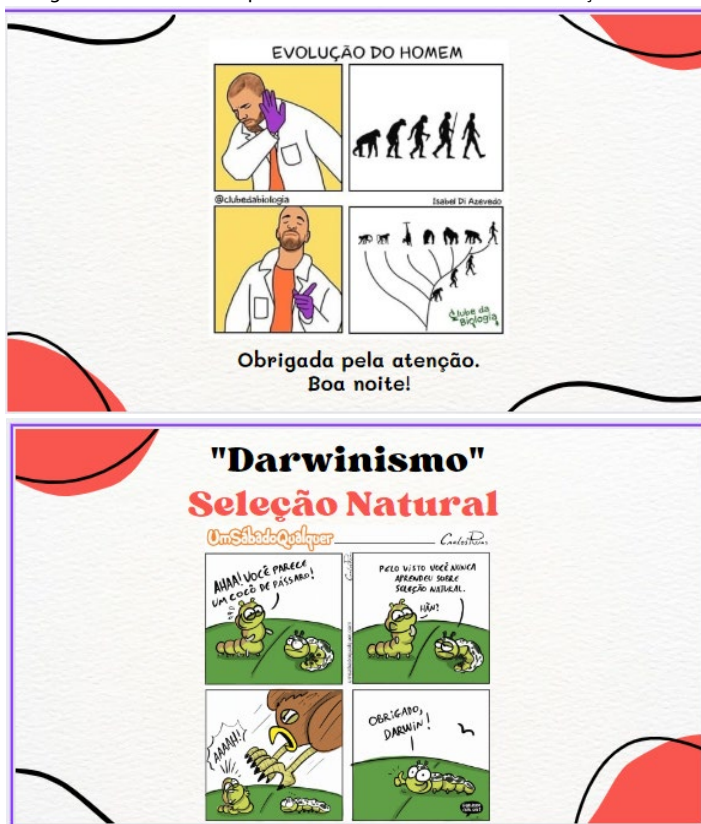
EVOLUÇÃO DO HOMEM

@clubedabiologia

Isabel Di Azevedo

Clube da Biologia

Obrigada pela atenção.
Boa noite!

"Darwinismo"

Seleção Natural

UmSábadoQualquer

CarlosRuas

AHAA! VOCÊ PARECE UM COCÔ DE PÁSSARO!

PELO VISTO VOCÊ NUNCA APRENDEU SOBRE SELEÇÃO NATURAL.

HÃN?

AAAAH!

OBRIGADO, DARWIN!

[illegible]